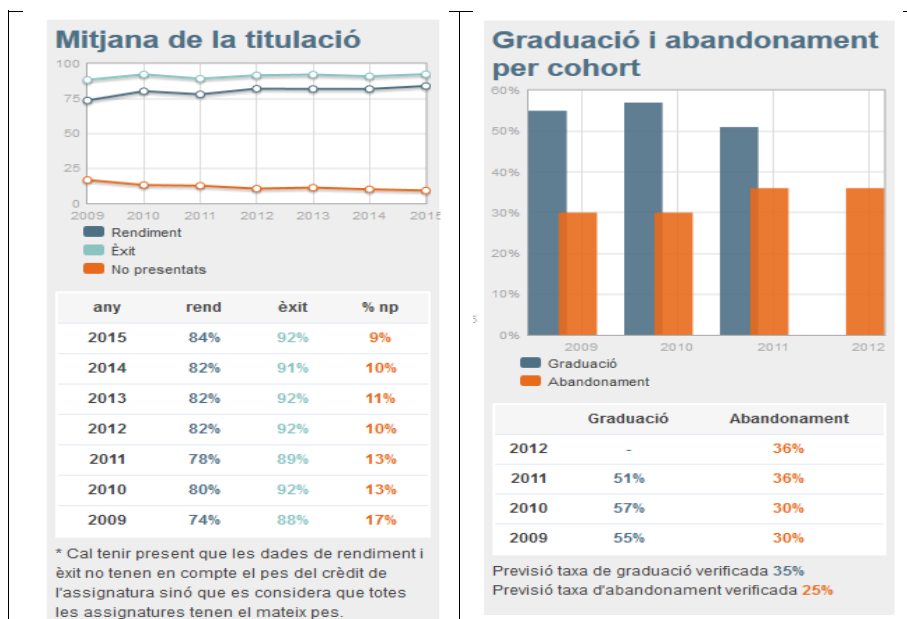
Mitjana de la titulació

100
75
50
25
0
2009 2010 2011 2012 2013 2014 2015

Rendiment
Èxit
No presentats

| any | rend | èxit | % np |
|---|---|---|---|
| 2015 | 84% | 92% | 9% |
| 2014 | 82% | 91% | 10% |
| 2013 | 82% | 92% | 11% |
| 2012 | 82% | 92% | 10% |
| 2011 | 78% | 89% | 13% |
| 2010 | 80% | 92% | 13% |
| 2009 | 74% | 88% | 17% |

* Cal tenir present que les dades de rendiment i èxit no tenen en compte el pes del crèdit de l'assignatura sinó que es considera que totes les assignatures tenen el mateix pes.

Graduació i abandonament per cohort

60%
50%
40%
30%
20%
10%
0%
2009 2010 2011 2012

Graduació
Abandonament

| | Graduació | Abandonament |
|---|---|---|
| 2012 | - | 36% |
| 2011 | 51% | 36% |
| 2010 | 57% | 30% |
| 2009 | 55% | 30% |

Previsió taxa de graduació verificada 35%
Previsió taxa d'abandonament verificada 25%